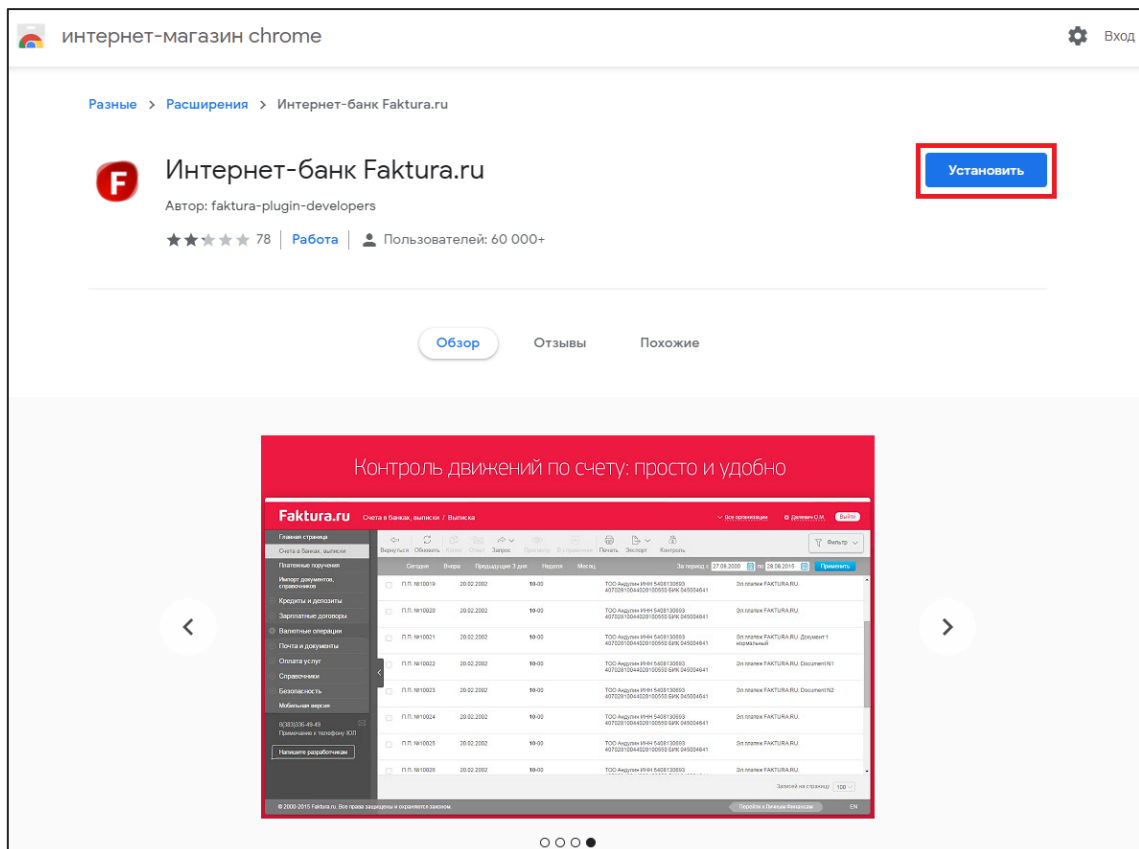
интернет-магазин chrome

Вход

Разные > Расширения > Интернет-банк Faktura.ru

Интернет-банк Faktura.ru

Автор: faktura-plugin-developers

78 | Работа | Пользователей: 60 000+

Установить

Обзор Отзывы Похожие

Контроль движений по счету: просто и удобно

Faktura.ru Счета в банках, выписки / Выписка

Все организации Делевич О.М. Выйти

Главная страница
Счета в банках, выписки
Платежные поручения
Импорт документов, справочников
Кредиты и депозиты
Зарплатные договоры
Валютные операции
Почта и документы
Оплата услуг
Справочники
Безопасность
Мобильная версия

8(383)336-49-49
Примечание к телефону ХОЛ

Напишите разработчикам

Вернуться Обновить Копия Отчет Запрос Просмотр В справочник Печать Экспорт Контроль

Фильтр

Сегодня Вчера Предыдущие 3 дня Неделя Месяц За период с 27.08.2000 по 28.08.2015 Применить

| | | | | |
|---|---|---|---|---|
| П.П. №10019 | 20.02.2002 | 10-00 | ТОО Андулин ИНН 5408130693 40702810044028100550 БИК 045004641 | Эл.платеж FAKTURA.RU. |
| П.П. №10020 | 20.02.2002 | 10-00 | ТОО Андулин ИНН 5408130693 40702810044028100550 БИК 045004641 | Эл.платеж FAKTURA.RU. |
| П.П. №10021 | 20.02.2002 | 10-00 | ТОО Андулин ИНН 5408130693 40702810044028100550 БИК 045004641 | Эл.платеж FAKTURA.RU. Документ 1 нормальный |
| П.П. №10022 | 20.02.2002 | 10-00 | ТОО Андулин ИНН 5408130693 40702810044028100550 БИК 045004641 | Эл.платеж FAKTURA.RU. Document N1 |
| П.П. №10023 | 20.02.2002 | 10-00 | ТОО Андулин ИНН 5408130693 40702810044028100550 БИК 045004641 | Эл.платеж FAKTURA.RU. Document N2 |
| П.П. №10024 | 20.02.2002 | 10-00 | ТОО Андулин ИНН 5408130693 40702810044028100550 БИК 045004641 | Эл.платеж FAKTURA.RU. |
| П.П. №10025 | 20.02.2002 | 10-00 | ТОО Андулин ИНН 5408130693 40702810044028100550 БИК 045004641 | Эл.платеж FAKTURA.RU. |
| П.П. №10026 | 20.02.2002 | 10-00 | ТОО Андулин ИНН 5408130693 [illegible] | Эл.платеж FAKTURA.RU. |

Записей на странице 100

© 2000-2015 Faktura.ru. Все права защищены и охраняются законом.

Перейти к Личным финансам EN